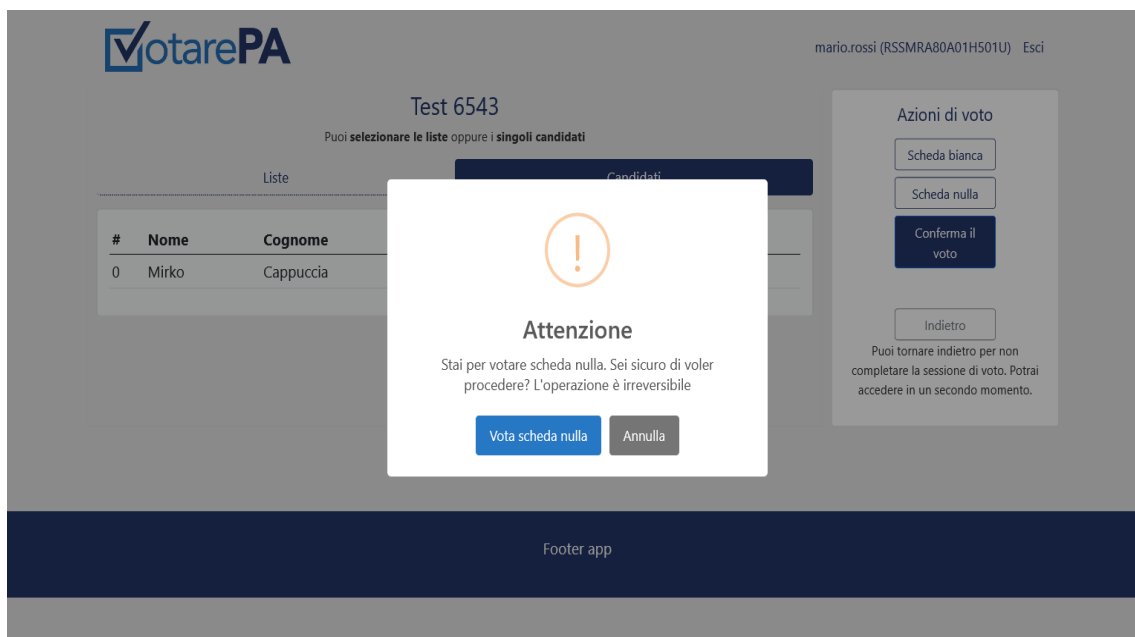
VotarePA

mario.rossi (RSSMRA80A01H501U) Esci

Test 6543

Puoi **selezionare le liste** oppure i **singoli candidati**

Liste

Candidati

| # | Nome | Cognome |
|---|---|---|
| 0 | Mirko | Cappuccia |

Azioni di voto

Scheda bianca

Scheda nulla

Conferma il voto

Indietro

Puoi tornare indietro per non completare la sessione di voto. Potrai accedere in un secondo momento.

!

Attenzione

Stai per votare scheda nulla. Sei sicuro di voler procedere? L'operazione è irreversibile

Vota scheda nulla

Annulla

Footer app